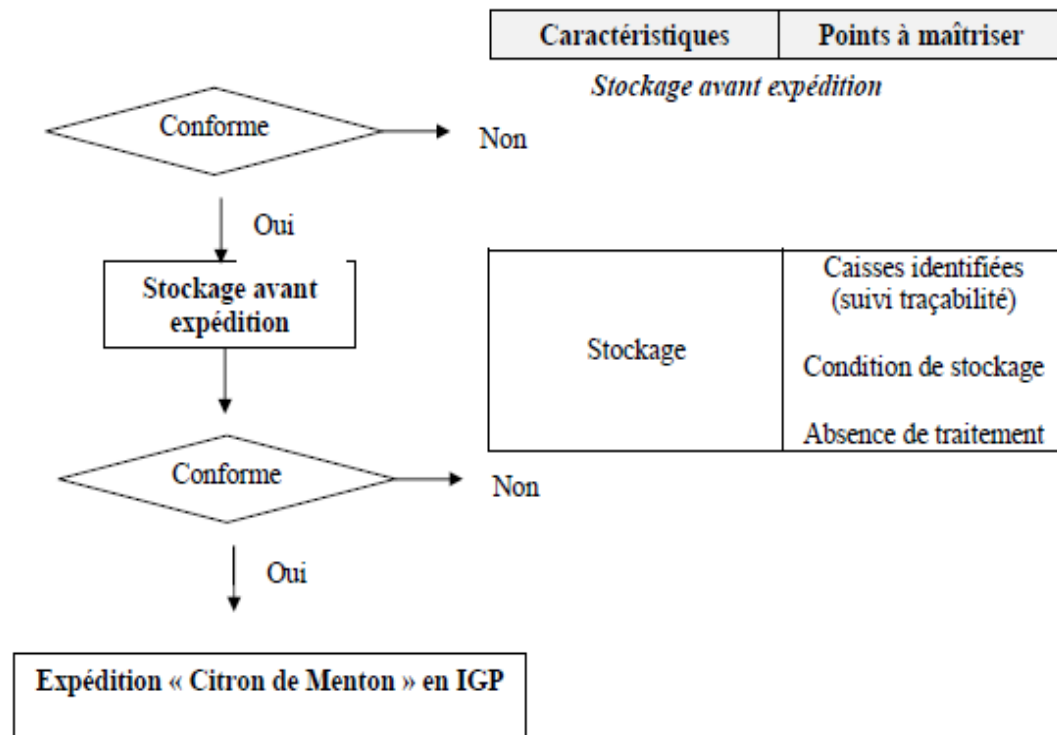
| Caractéristiques | Points à maîtriser |
|---|---|

*Stockage avant expédition*

Conforme

Non

Oui

Stockage avant expédition

| Stockage | Caisses identifiées (suivi traçabilité) Condition de stockage Absence de traitement |
|---|---|

Conforme

Non

Oui

Expédition « Citron de Menton » en IGP